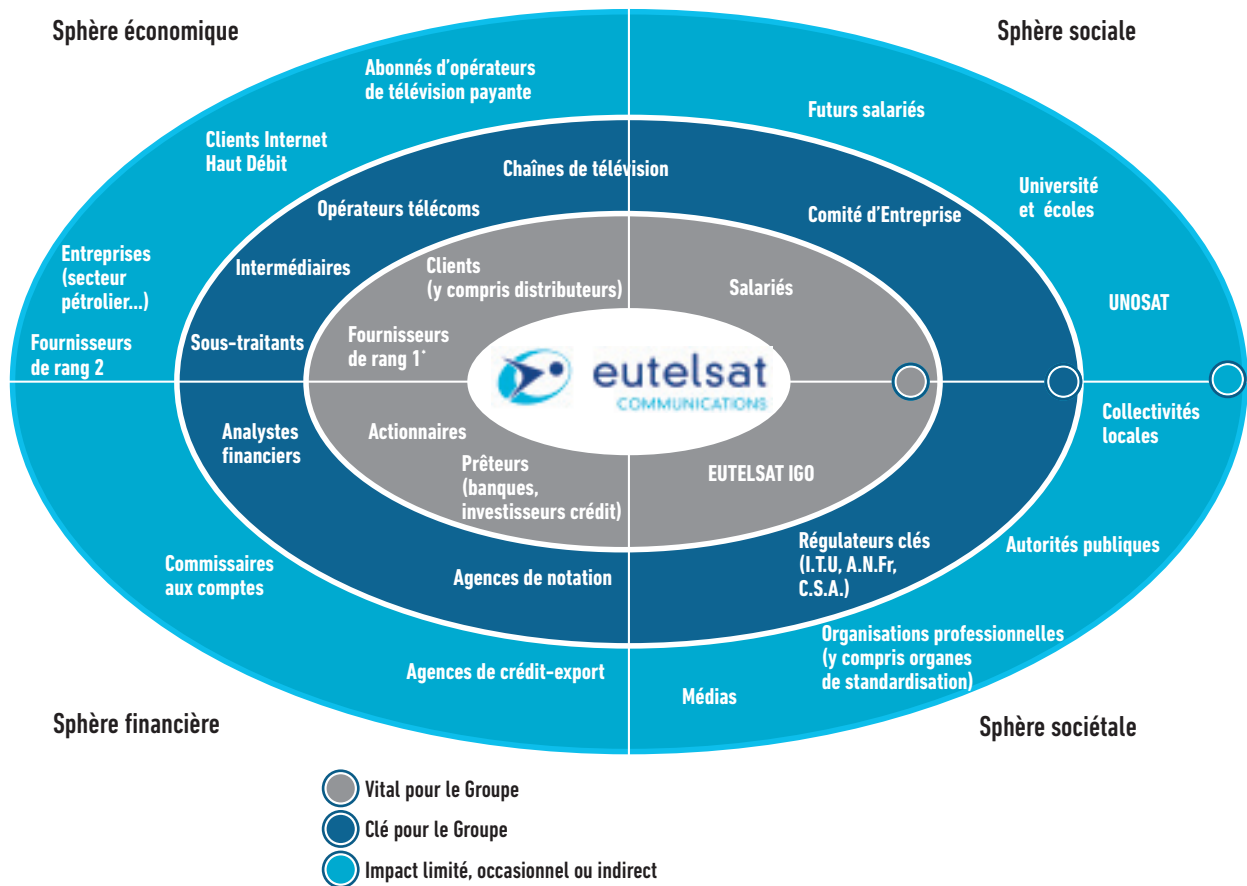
Sphère économique

Sphère sociale

Abonnés d'opérateurs de télévision payante

Futurs salariés

Clients Internet Haut Débit

Chaînes de télévision

Université et écoles

Opérateurs télécoms

Comité d'Entreprise

Entreprises (secteur pétrolier...)

Intermédiaires

Clients (y compris distributeurs)

Salariés

UNOSAT

Fournisseurs de rang 2

Sous-traitants

Fournisseurs de rang 1*

eutelsat COMMUNICATIONS

Analystes financiers

Actionnaires

Collectivités locales

Prêteurs (banques, investisseurs crédit)

EUTELSAT IGO

Régulateurs clés (I.T.U, A.N.Fr, C.S.A.)

Autorités publiques

Commissaires aux comptes

Agences de notation

Organisations professionnelles (y compris organes de standardisation)

Agences de crédit-export

Médias

Sphère financière

Sphère sociétale

Vital pour le Groupe

Clé pour le Groupe

Impact limité, occasionnel ou indirect